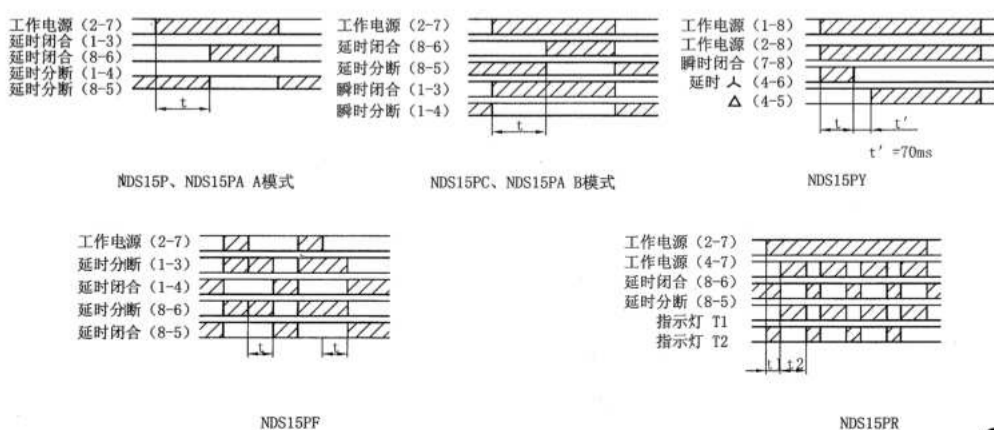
工作电源 (2-7)
延时闭合 (1-3)
延时闭合 (8-6)
延时分断 (1-4)
延时分断 (8-5)
t

NDS15P、NDS15PA A模式

工作电源 (2-7)
延时闭合 (8-6)
延时分断 (8-5)
瞬时闭合 (1-3)
瞬时分断 (1-4)
t

NDS15PC、NDS15PA B模式

工作电源 (1-8)
工作电源 (2-8)
瞬时闭合 (7-8)
延时 人 (4-6)
Δ (4-5)
t
t'
t' =70ms

NDS15PY

工作电源 (2-7)
延时分断 (1-3)
延时闭合 (1-4)
延时分断 (8-6)
延时闭合 (8-5)
t
t

NDS15PF

工作电源 (2-7)
工作电源 (4-7)
延时闭合 (8-6)
延时分断 (8-5)
指示灯 T1
指示灯 T2
t1 t2

NDS15PR